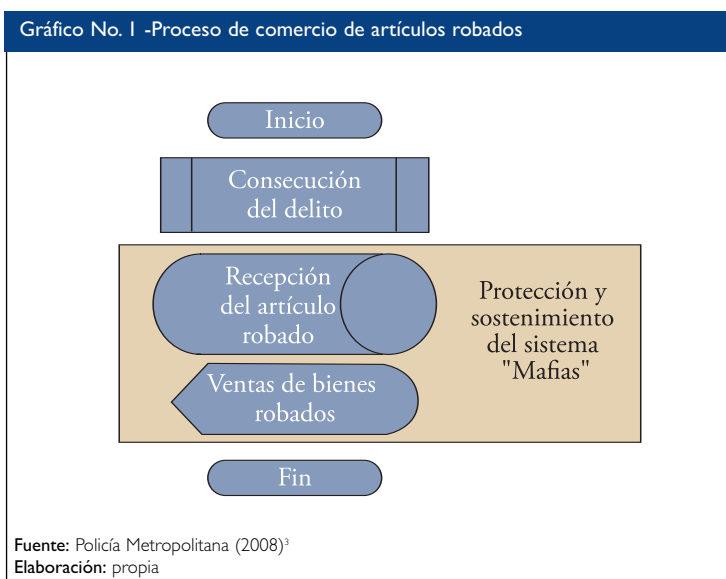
Gráfico No. 1 -Proceso de comercio de artículos robados

Inicio

Consecución del delito

Recepción del artículo robado

Ventas de bienes robados

Protección y sostenimiento del sistema "Mafias"

Fin

Fuente: Policía Metropolitana (2008)$^3$
Elaboración: propia